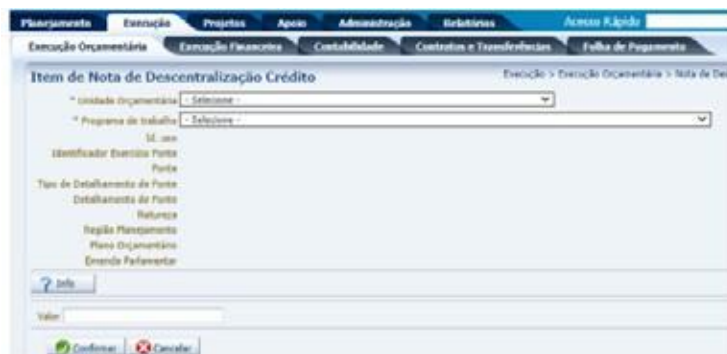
Planejamento Execução Projetos Apoio Administração Relatórios Acesso Rápido

Execução Orçamentária Execução Financeira Contabilidade Contratos e Transferências Folha de Pagamento

Item de Nota de Descentralização Crédito

Execução > Execução Orçamentária > Nota de De

* Unidade Orçamentária - Selecione -

* Programa de trabalho - Selecione -

Id. uso

Identificador Exercício Fonte

Fonte

Tipo de Detalhamento de Fonte

Detalhamento de Fonte

Natureza

Região Planejamento

Plano Orçamentário

Emenda Parlamentar

? Info

Valor

Confirmar Cancelar